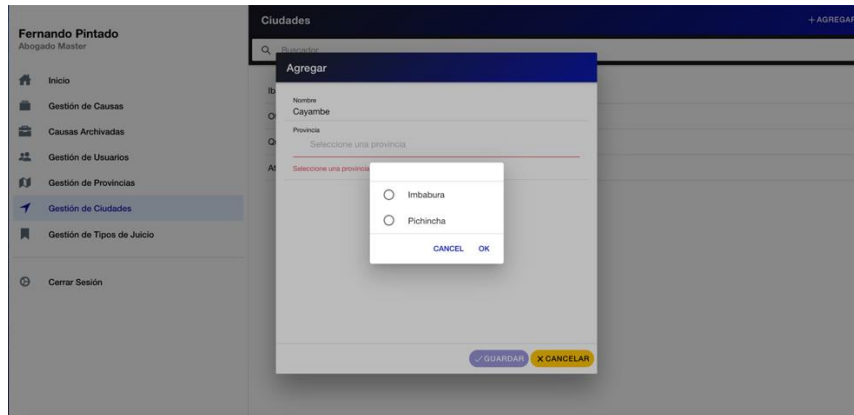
Fernando Pintado
Abogado Master

Inicio
Gestión de Causas
Causas Archivadas
Gestión de Usuarios
Gestión de Provincias
Gestión de Ciudades
Gestión de Tipos de Juicio
Cerrar Sesión

Ciudades
+ AGREGAR
Buscador

Ib
O
Q
At

Agregar
Nombre
Cayambe
Provincia
Seleccione una provincia
Seleccione una provincia

Imbabura
Pichincha
CANCEL OK

GUARDAR
X CANCELAR